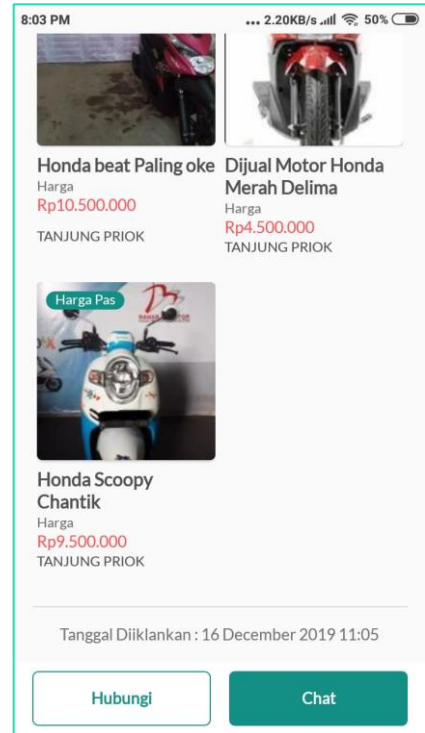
8:03 PM ... 2.20KB/s 50%

Honda beat Paling oke
Harga
Rp10.500.000
TANJUNG PRIOK

Dijual Motor Honda Merah Delima
Harga
Rp4.500.000
TANJUNG PRIOK

Harga Pas

Honda Scoopy Chantik
Harga
Rp9.500.000
TANJUNG PRIOK

Tanggal Diiklankan : 16 December 2019 11:05

Hubungi

Chat